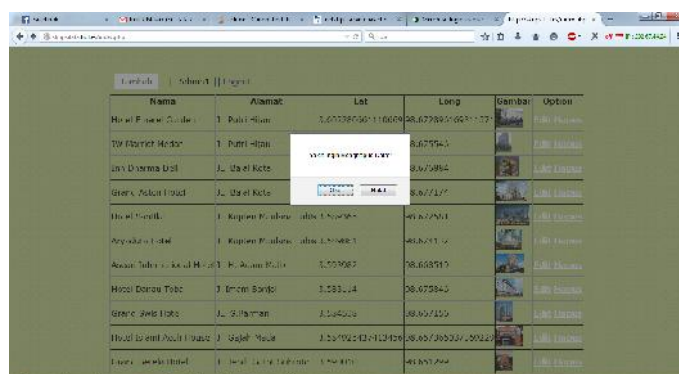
Tambah | Submit | Logout

| Nama | Alamat | Lat | Long | Gambar | Option |
|---|---|---|---|---|---|
| Hotel Putri Garden | J. Putri Hijau | 3.60338000110669 | 98.6728892695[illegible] | | Edit Hapus |
| JW Marriott Medan | J. Putri Hijau | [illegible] | 98.675945 | | Edit Hapus |
| Inn Dharma Deli | Jl. Balai Kota | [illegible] | 98.675894 | | Edit Hapus |
| Grand Aston Hotel | Jl. Balai Kota | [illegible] | 98.677177 | | Edit Hapus |
| Hotel Nordik | J. Kapten Maulana Lubis | 3.590365 | 98.672950 | | Edit Hapus |
| Arya Duta Hotel | J. Kapten Maulana Lubis | 3.590853 | 98.67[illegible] | | Edit Hapus |
| Aston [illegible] | Jl. H. Adam Malik | 3.593067 | 98.668510 | | Edit Hapus |
| Hotel Danau Toba | J. Imam Bonjol | 3.583114 | 98.675845 | | Edit Hapus |
| Grand Swiss Hotel | Jl. S.Parman | 3.584503 | 98.657155 | | Edit Hapus |
| Hotel Siantar Resort House | J. Gajah Mada | 3.584092483712436 | 98.657365537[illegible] | | Edit Hapus |
| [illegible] Hotel | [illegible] | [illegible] | 98.657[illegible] | | Edit Hapus |

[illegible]

OK Batal